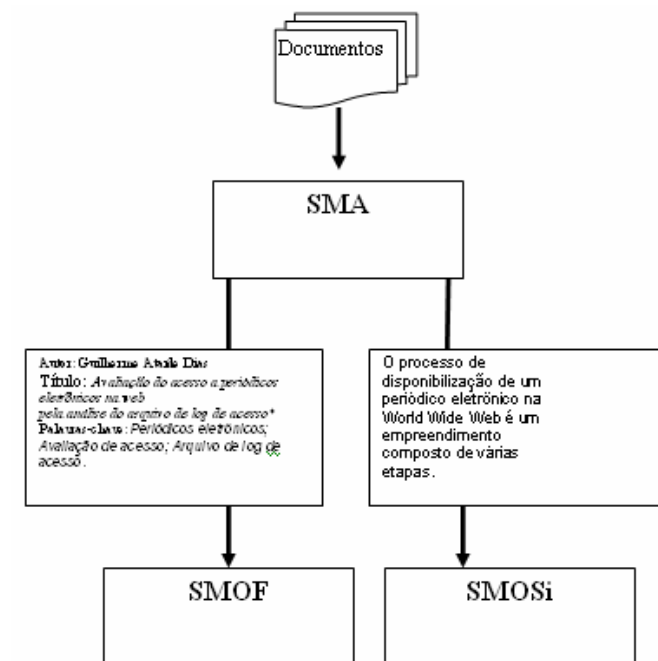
Documentos

SMA

Autor: Guilherme Ataíde Dias
Título: Avaliação do acesso a periódicos eletrônicos na web pela análise do arquivo de log de acesso*
Palavras-chave: Periódicos eletrônicos; Avaliação de acesso; Arquivo de log de acesso.

O processo de disponibilização de um periódico eletrônico na World Wide Web é um empreendimento composto de várias etapas.

SMOF

SMOSi